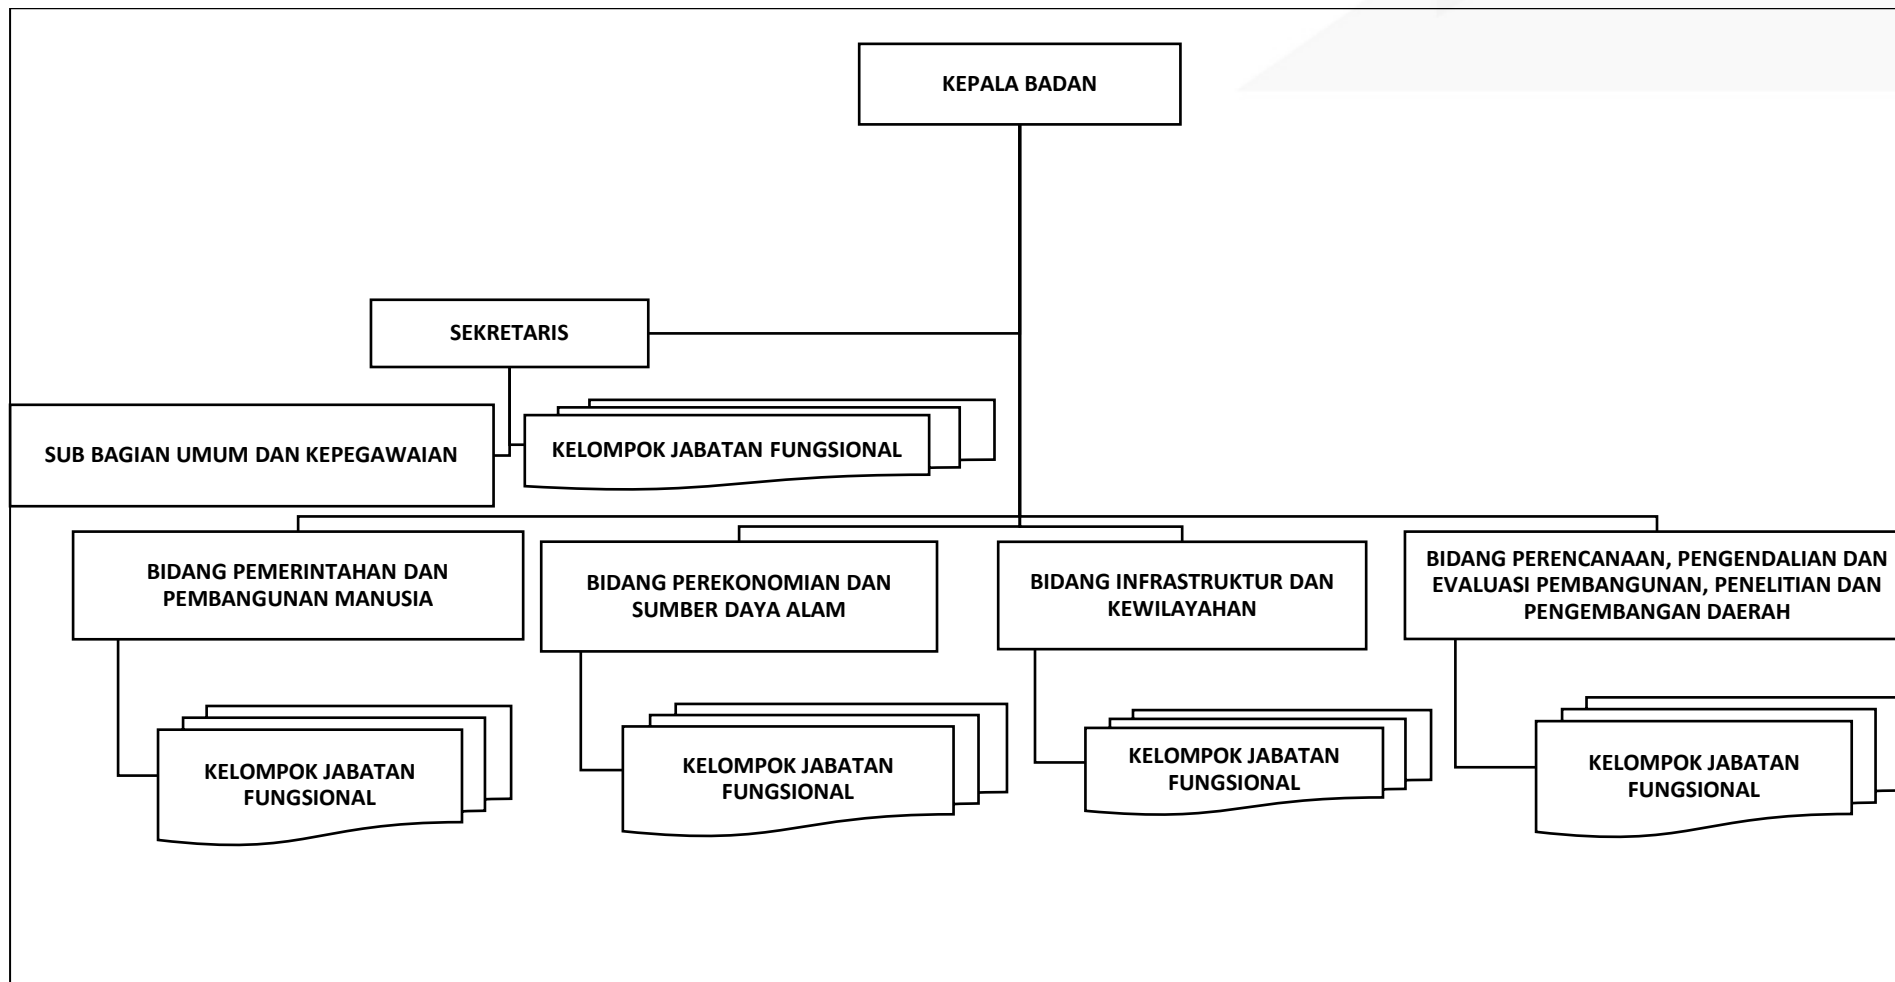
KEPALA BADAN

SEKRETARIS

SUB BAGIAN UMUM DAN KEPEGAWAIAN

KELOMPOK JABATAN FUNGSIONAL

BIDANG PEMERINTAHAN DAN PEMBANGUNAN MANUSIA

BIDANG PEREKONOMIAN DAN SUMBER DAYA ALAM

BIDANG INFRASTRUKTUR DAN KEWILAYAHAN

BIDANG PERENCANAAN, PENGENDALIAN DAN EVALUASI PEMBANGUNAN, PENELITIAN DAN PENGEMBANGAN DAERAH

KELOMPOK JABATAN FUNGSIONAL

KELOMPOK JABATAN FUNGSIONAL

KELOMPOK JABATAN FUNGSIONAL

KELOMPOK JABATAN FUNGSIONAL